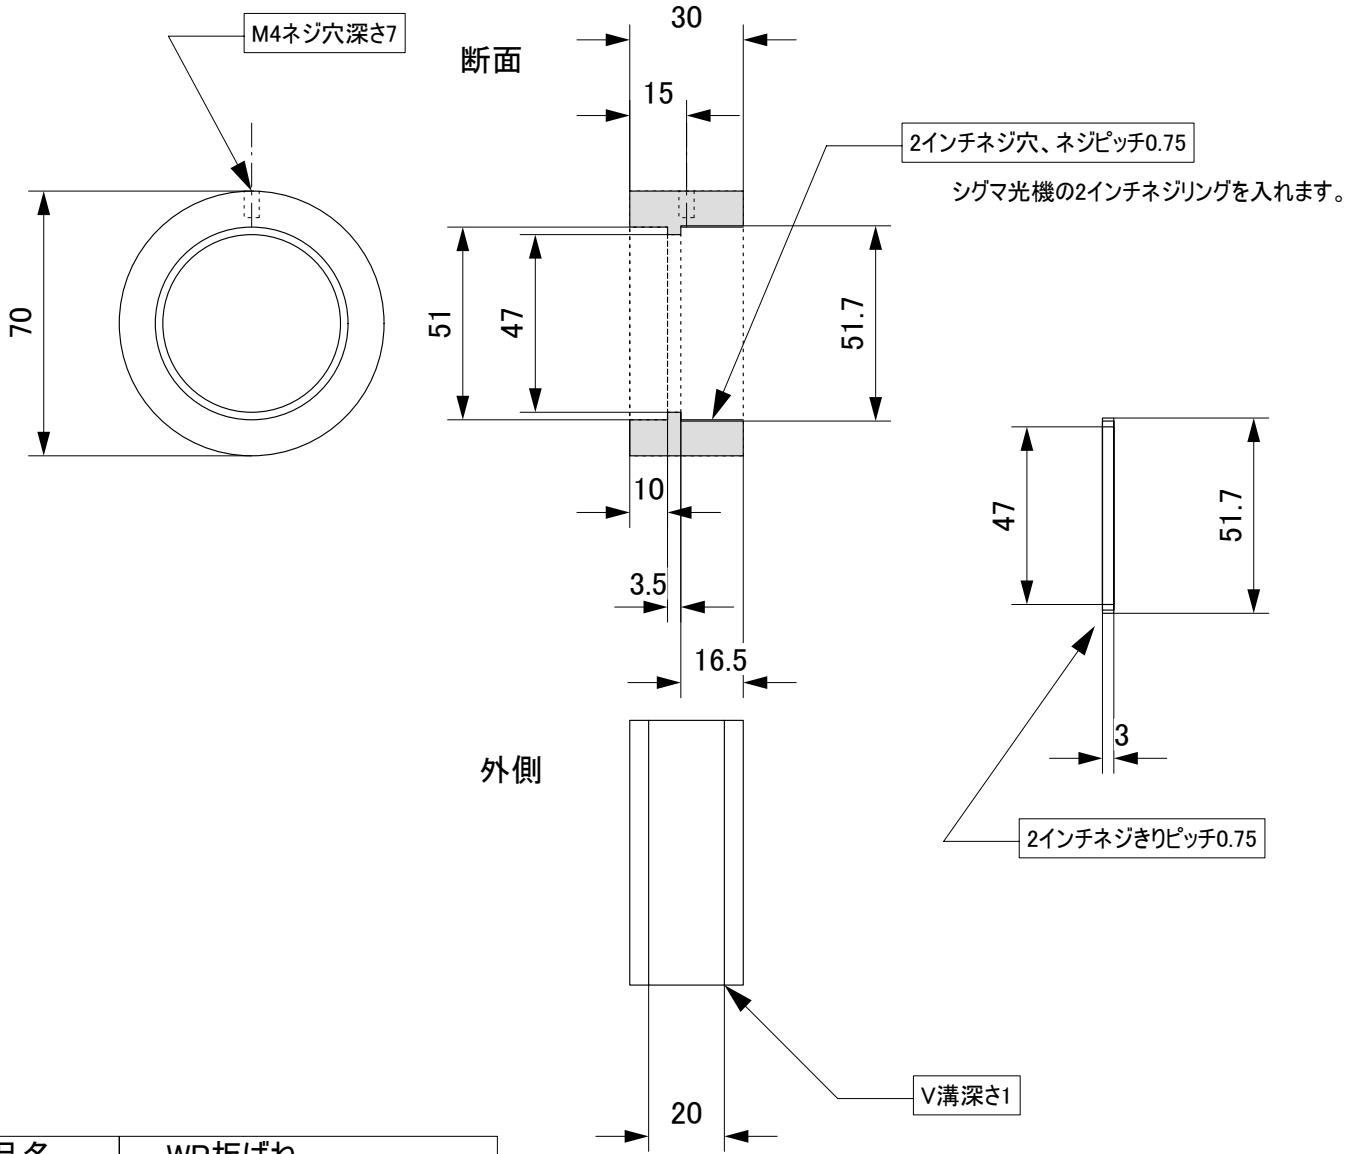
M4ネジ穴深さ7

70

断面

30

15

2インチネジ穴、ネジピッチ0.75

シグマ光機の2インチネジリングを入れます。

51

47

51.7

10

3.5

16.5

47

51.7

3

2インチネジきりピッチ0.75

外側

V溝深さ1

20

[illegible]名 | WP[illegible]ばね